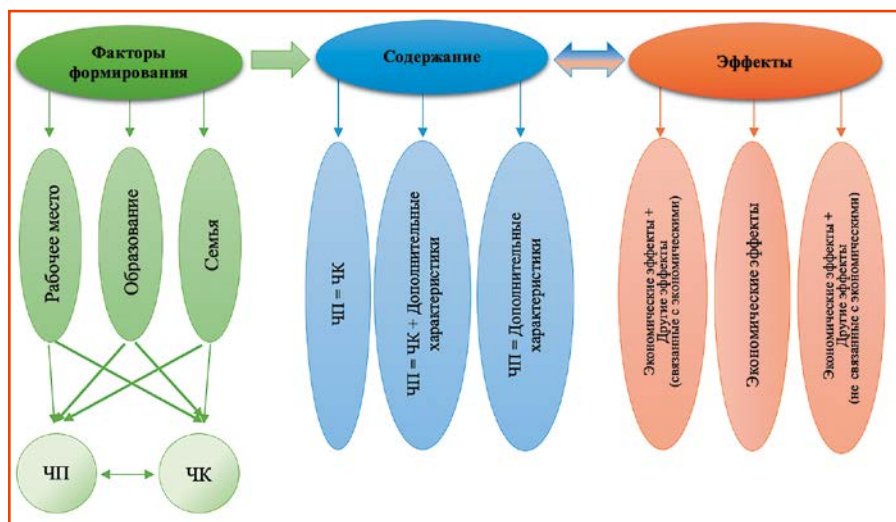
Факторы формирования

Содержание

Эффекты

Рабочее место

Образование

Семья

ЧП

ЧК

ЧП = ЧК

ЧП = ЧК + Дополнительные характистики

ЧП = Дополнительные характистики

Экономические эффекты + Другие эффекты (связанные с экономическими)

Экономические эффекты

Экономические эффекты + Другие эффекты (не связанные с экономическими)